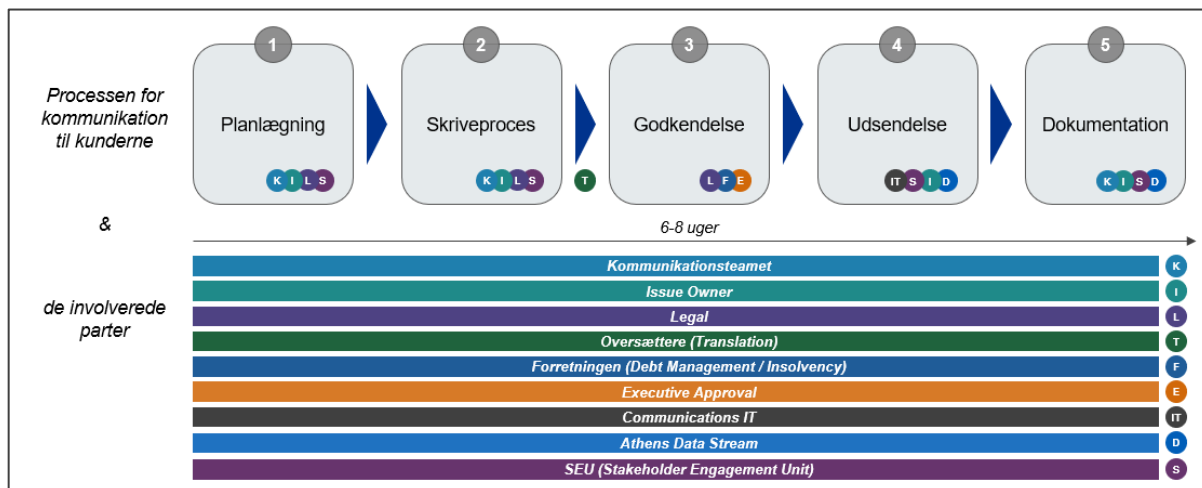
Processen for kommunikation til kunderne

1
Planlægning
K I L S

2
Skriveproces
K I L S

T

3
Godkendelse
L F E

4
Udsendelse
IT S I D

5
Dokumentation
K I S D

&

6-8 uger

de involverede parter

Kommunikationsteamet K
Issue Owner I
Legal L
Oversættere (Translation) T
Forretningen (Debt Management / Insolvency) F
Executive Approval E
Communications IT IT
Athens Data Stream D
SEU (Stakeholder Engagement Unit) S